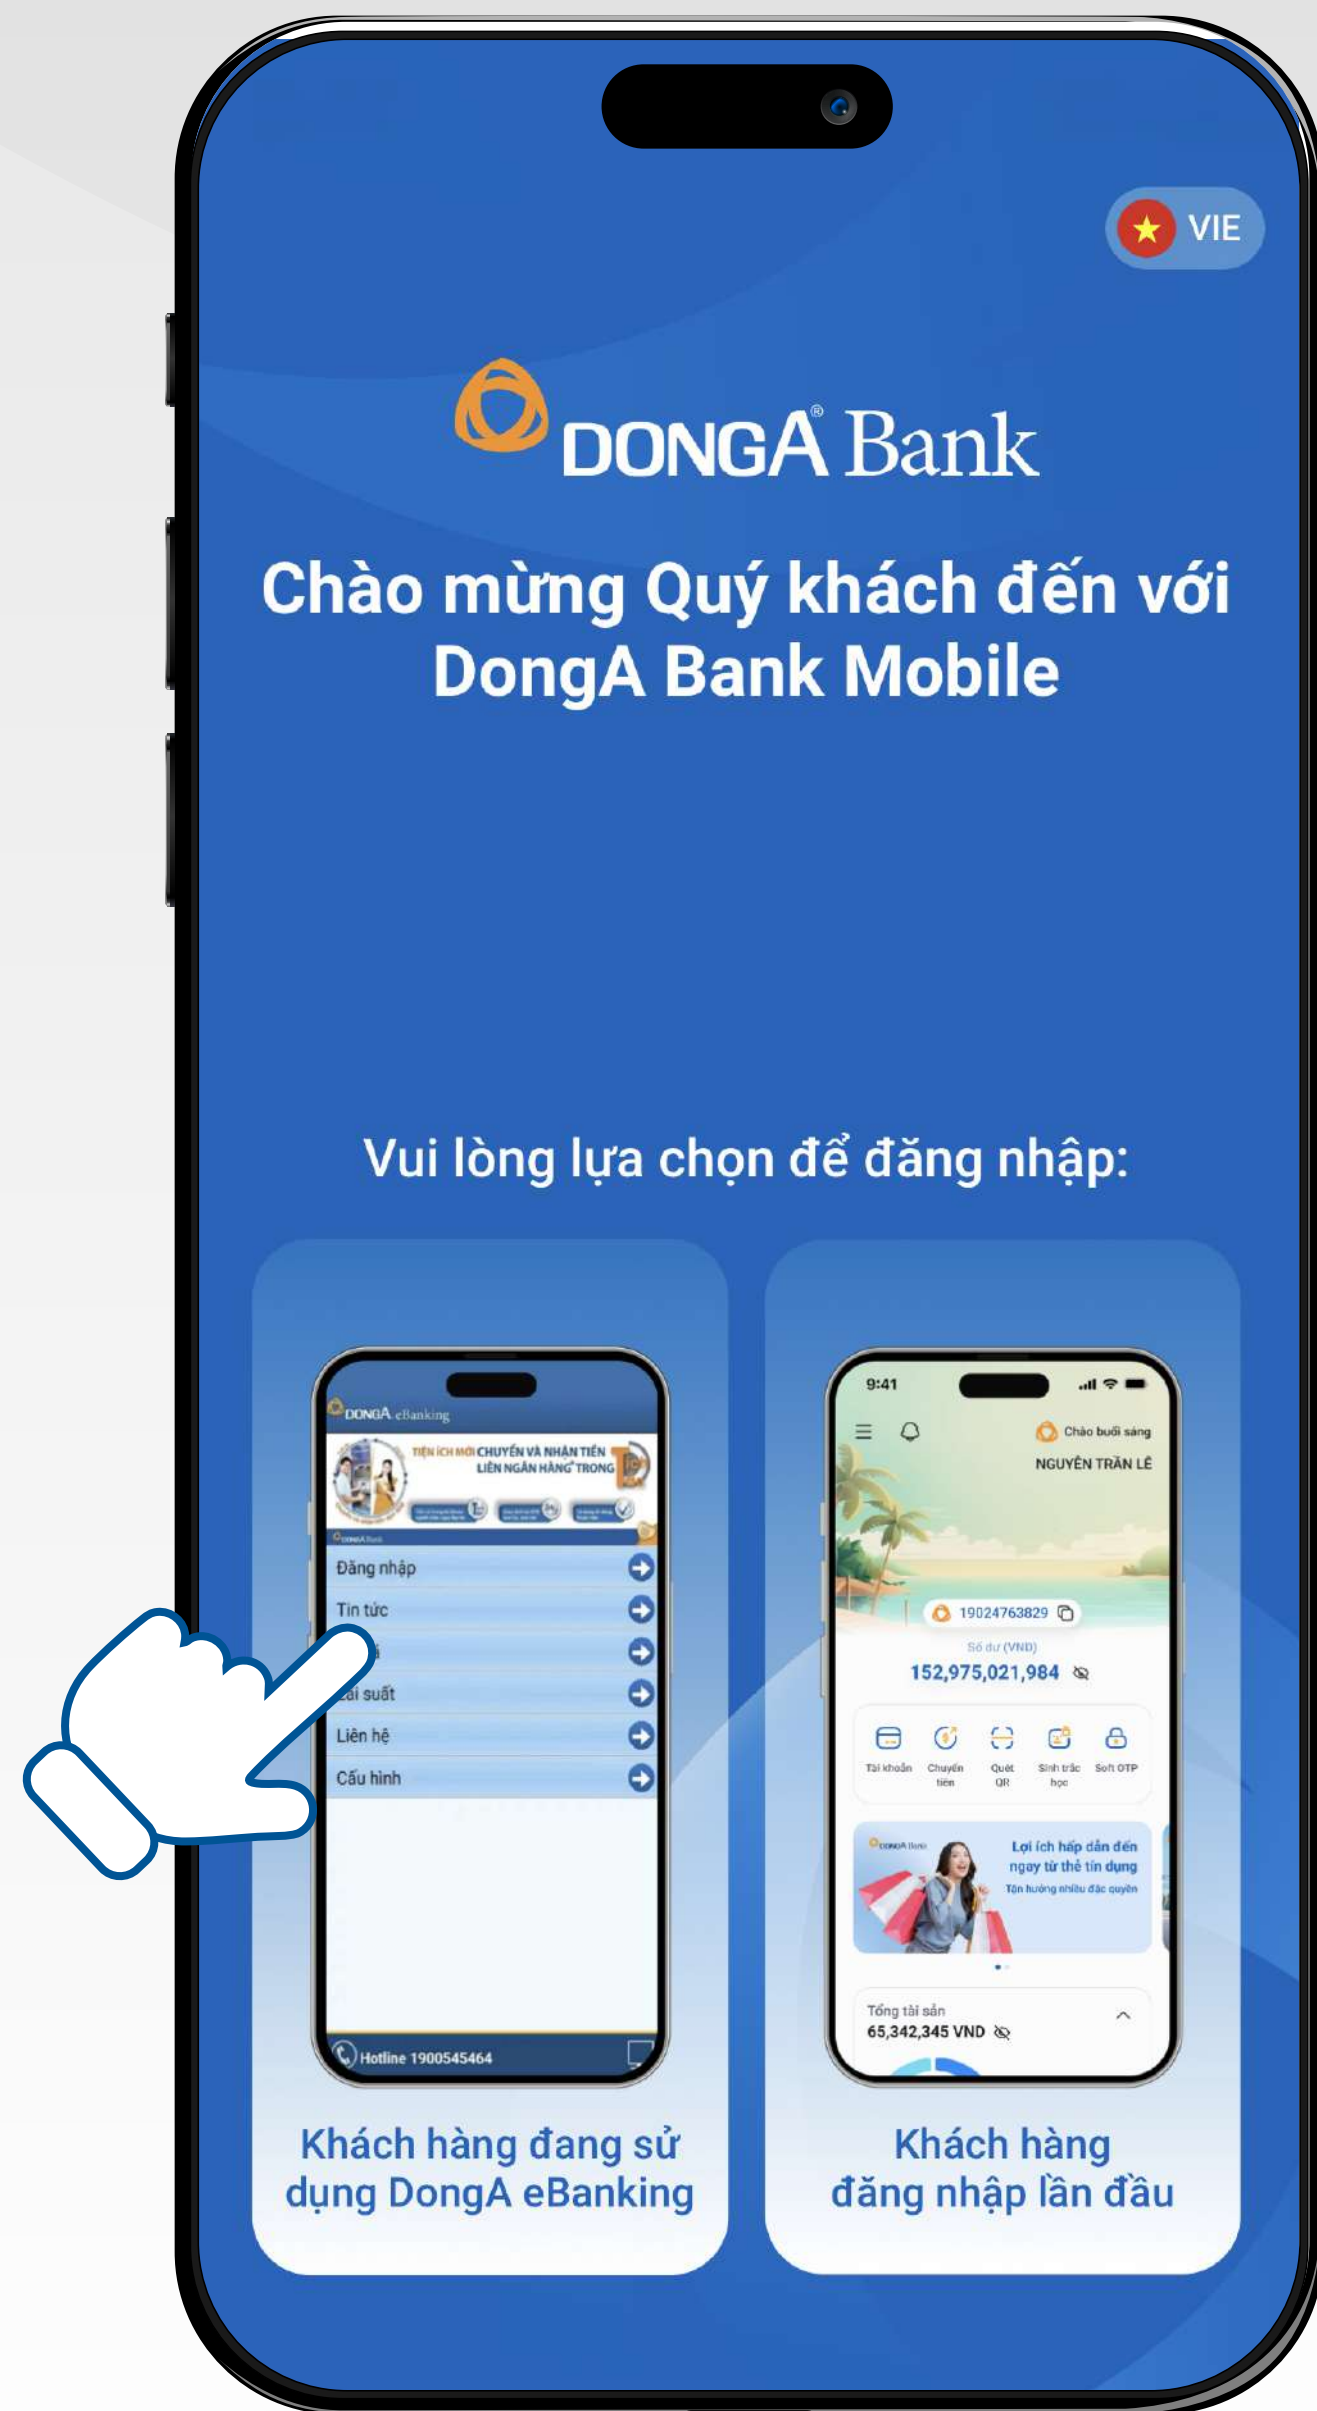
VIE

DONGA® Bank

Chào mừng Quý khách đến với DongA Bank Mobile

Vui lòng lựa chọn để đăng nhập:

DONGA eBanking

TIỆN ÍCH MỚI CHUYỂN VÀ NHẬN TIỀN LIÊN NGÂN HÀNG TRONG

Đăng nhập
Tin tức
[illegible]
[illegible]ãi suất
Liên hệ
Cấu hình

Hotline 1900545464

Khách hàng đang sử dụng DongA eBanking

9:41

Chào buổi sáng
NGUYỄN TRẦN LÊ

19024763829

Số dư (VND)
152,975,021,984

Tài khoản
Chuyển tiền
Quét QR
Sinh trắc học
Soft OTP

Lợi ích hấp dẫn đến ngay từ thẻ tín dụng
Tận hưởng nhiều đặc quyền

Tổng tài sản
65,342,345 VND

Khách hàng đăng nhập lần đầu